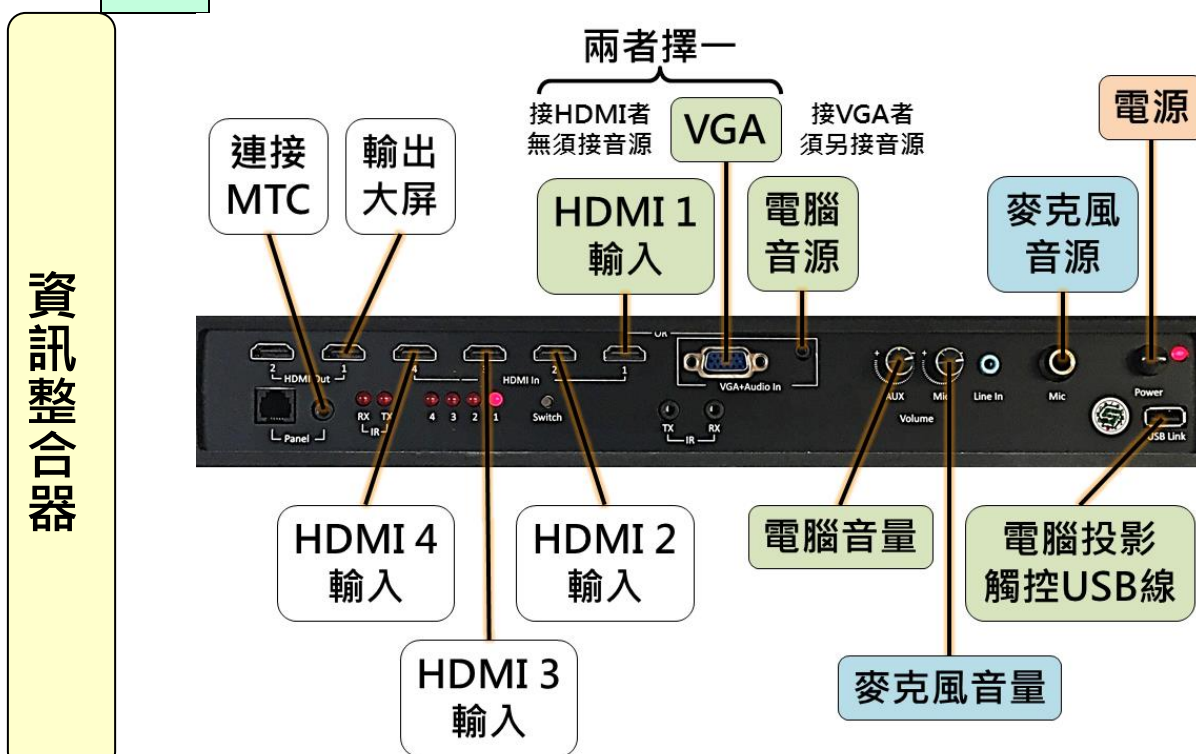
資訊整合器

兩者擇一

接HDMI者
無須接音源

VGA

接VGA者
須另接音源

電源

連接
MTC

輸出
大屏

HDMI 1
輸入

電腦
音源

麥克風
音源

2 HDMI Out 1

4 3 HDMI In 2 1

OR

VGA+Audio In

AUX Mic Line In Mic Power

Volume

RX TX IR

Panel

4 3 2 1

Switch

TX IR RX

USB Link

HDMI 4
輸入

HDMI 2
輸入

電腦音量

電腦投影
觸控USB線

HDMI 3
輸入

麥克風音量